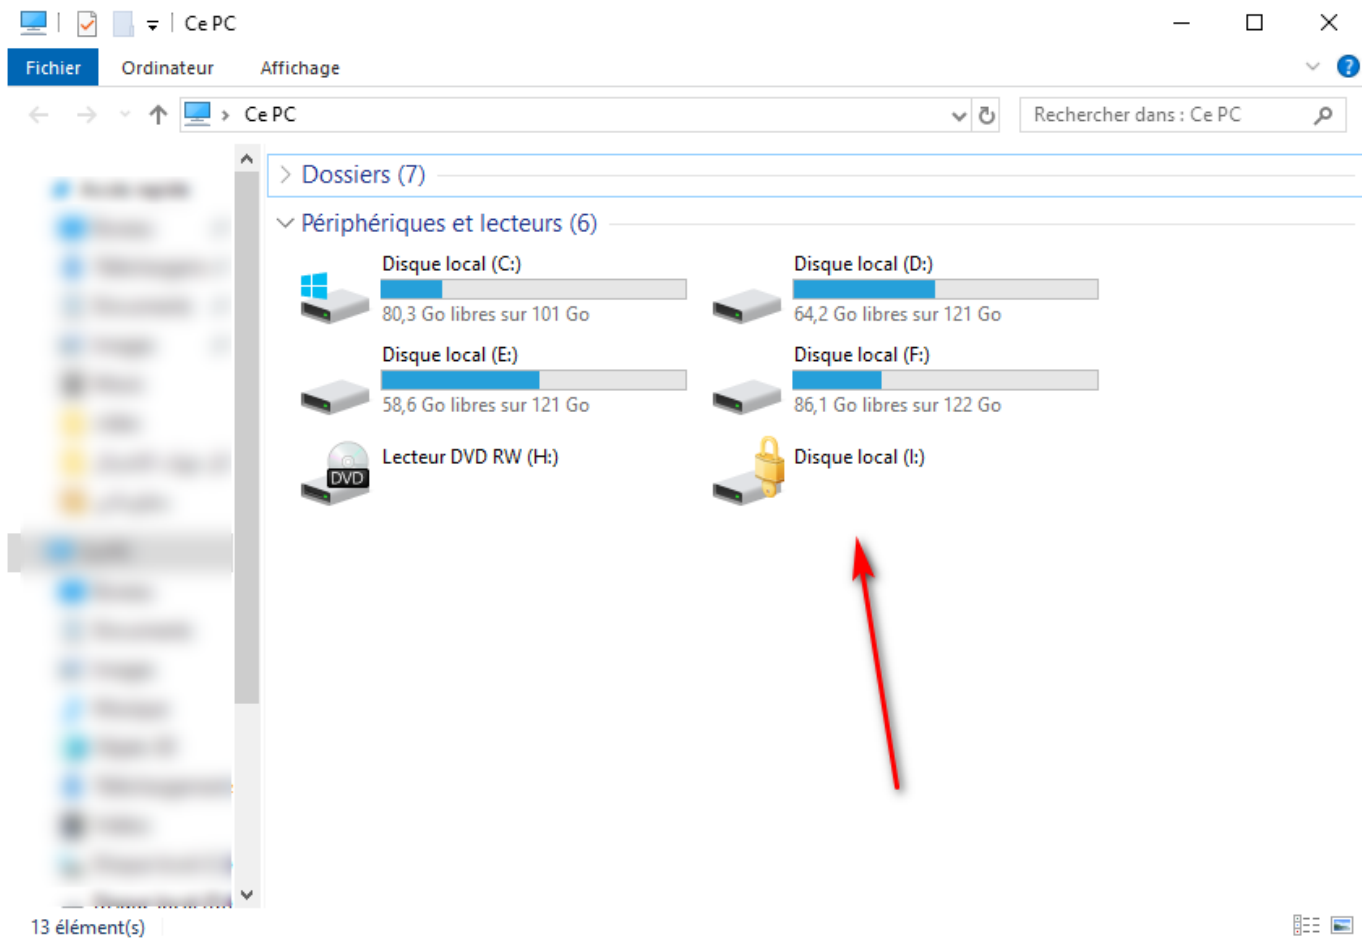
Ce PC

Fichier Ordinateur Affichage

Ce PC

Rechercher dans : Ce PC

Dossiers (7)

Périphériques et lecteurs (6)

Disque local (C:)
80,3 Go libres sur 101 Go

Disque local (D:)
64,2 Go libres sur 121 Go

Disque local (E:)
58,6 Go libres sur 121 Go

Disque local (F:)
86,1 Go libres sur 122 Go

DVD
Lecteur DVD RW (H:)

Disque local (I:)

13 élément(s)